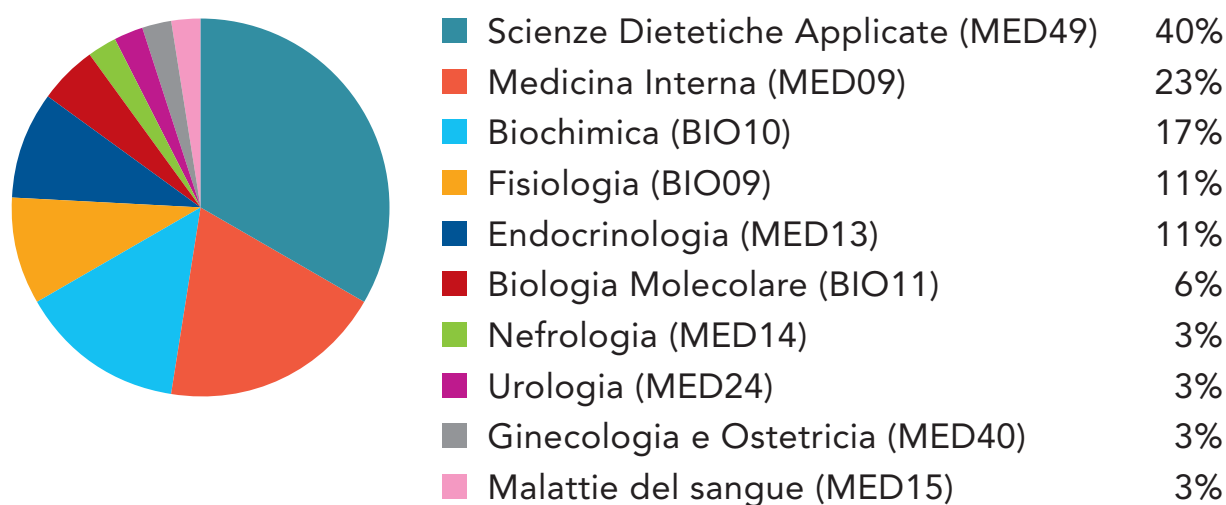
| | |
|---|---|
| Scienze Dietetiche Applicate (MED49) | 40% |
| Medicina Interna (MED09) | 23% |
| Biochimica (BIO10) | 17% |
| Fisiologia (BIO09) | 11% |
| Endocrinologia (MED13) | 11% |
| Biologia Molecolare (BIO11) | 6% |
| Nefrologia (MED14) | 3% |
| Urologia (MED24) | 3% |
| Ginecologia e Ostetricia (MED40) | 3% |
| Malattie del sangue (MED15) | 3% |